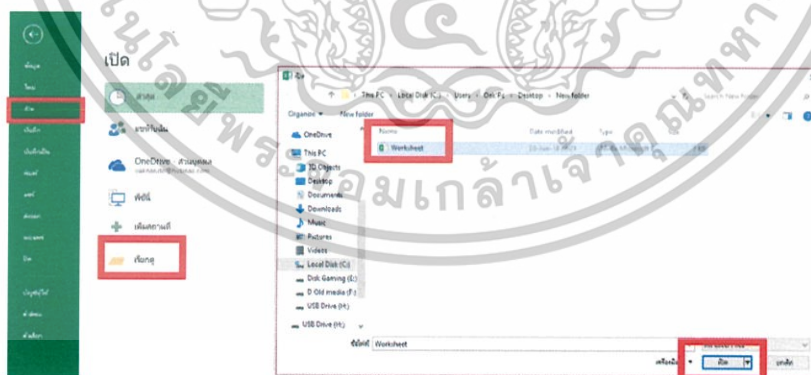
เปิด

ล่าสุด

แชร์กับฉัน

OneDrive - ส่วนบุคคล

พีซีนี้

เพิ่มสถานที่

เรียกดู

This PC › Local Disk (C:) › Users › Dell Pc › Desktop › New folder

Organize ▾ New folder

OneDrive

This PC

3D Objects

Desktop

Documents

Downloads

Music

Pictures

Videos

Local Disk (C:)

Disk Gaming (E:)

D Old media (F:)

USB Drive (H:)

USB Drive (H:)

Name

Date modified

Type

Worksheet

ชื่อไฟล์: Worksheet

เครื่องมือ ▾

เปิด

ยกเลิก

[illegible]